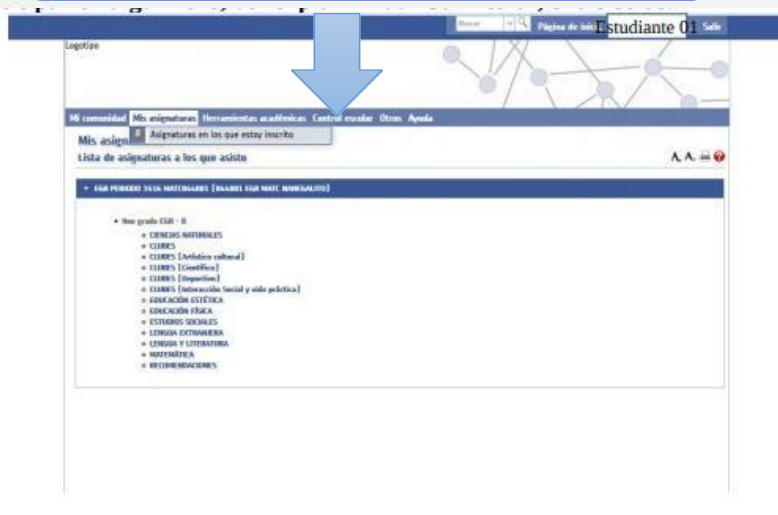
Buscar
Página de ini
Estudiante 01
Salir

Logotipo

Mi comunidad
Mis asignaturas
Herramientas académicas
Control escolar
Otros
Ayuda

Asignaturas en las que estoy inscrito

Mis asign

Lista de asignaturas a los que asisto

EGB PERIODO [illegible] MATERIALES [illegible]

Nov grado EGB - B

CIENCIAS NATURALES
CLUBES
CLUBES [Artístico cultural]
CLUBES [Científico]
CLUBES [Deportivo]
CLUBES [Interacción Social y vida práctica]
EDUCACIÓN ESTÉTICA
EDUCACIÓN FÍSICA
ESTUDIOS SOCIALES
LENGUA EXTRANJERA
LENGUA Y LITERATURA
MATEMÁTICA
RECOMENDACIONES